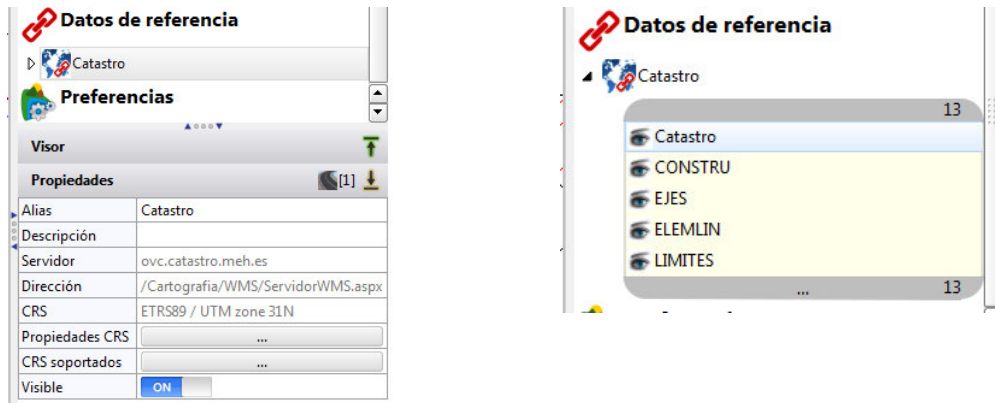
Datos de referencia

Catastro

Preferencias

Visor

Propiedades [1]

| Alias | Catastro |
|---|---|
| Descripción | |
| Servidor | ovc.catastro.meh.es |
| Dirección | /Cartografia/WMS/ServidorWMS.aspx |
| CRS | ETRS89 / UTM zone 31N |
| Propiedades CRS | ... |
| CRS soportados | ... |
| Visible | ON |

Datos de referencia

Catastro

13

Catastro

CONSTRU

EJES

ELEMLIN

LIMITES

... 13